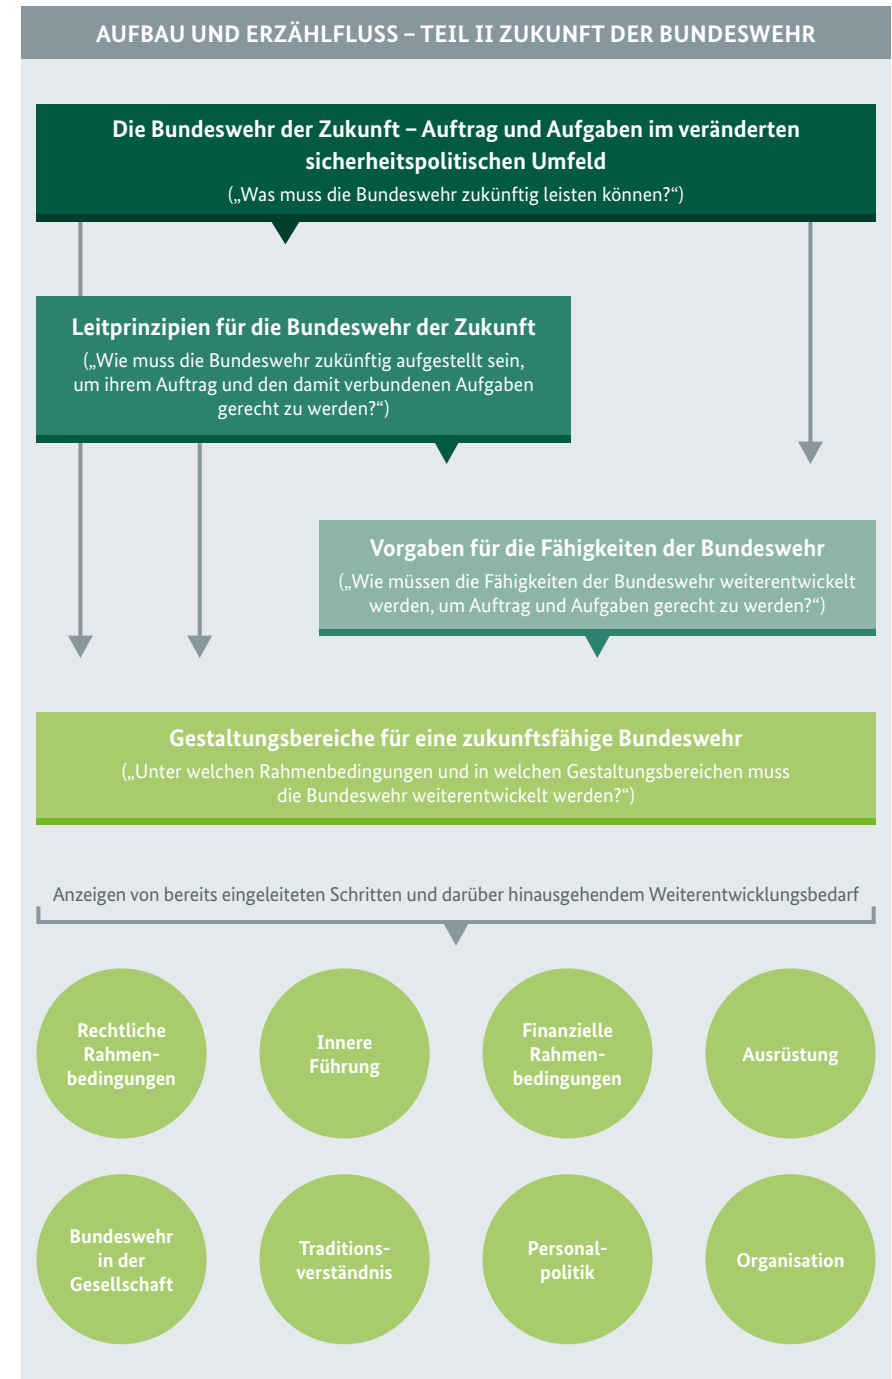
AUFBAU UND ERZÄHLFLUSS – TEIL II ZUKUNFT DER BUNDESWEHR

Die Bundeswehr der Zukunft – Auftrag und Aufgaben im veränderten sicherheitspolitischen Umfeld
(„Was muss die Bundeswehr zukünftig leisten können?“)

Leitprinzipien für die Bundeswehr der Zukunft
(„Wie muss die Bundeswehr zukünftig aufgestellt sein, um ihrem Auftrag und den damit verbundenen Aufgaben gerecht zu werden?“)

Vorgaben für die Fähigkeiten der Bundeswehr
(„Wie müssen die Fähigkeiten der Bundeswehr weiterentwickelt werden, um Auftrag und Aufgaben gerecht zu werden?“)

Gestaltungsbereiche für eine zukunftsfähige Bundeswehr
(„Unter welchen Rahmenbedingungen und in welchen Gestaltungsbereichen muss die Bundeswehr weiterentwickelt werden?“)

Anzeigen von bereits eingeleiteten Schritten und darüber hinausgehendem Weiterentwicklungsbedarf

Rechtliche Rahmenbedingungen

Innere Führung

Finanzielle Rahmenbedingungen

Ausrüstung

Bundeswehr in der Gesellschaft

Traditionsverständnis

Personalpolitik

Organisation